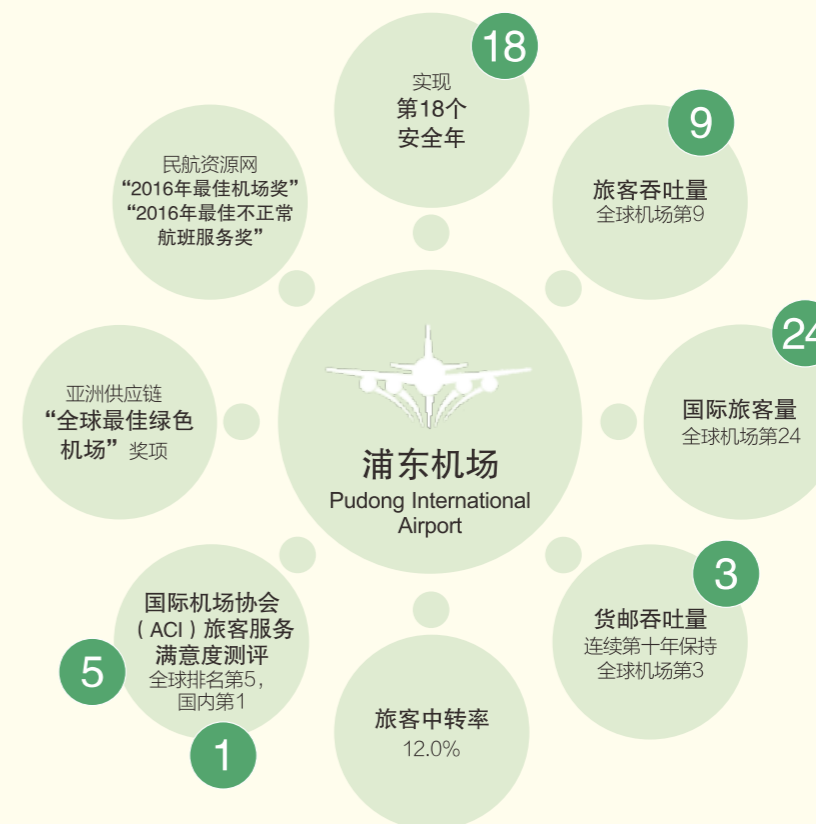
18

实现
第18个
安全年

9

旅客吞吐量
全球机场第9

民航资源网
“2016年最佳机场奖”
“2016年最佳不正常航班服务奖”

亚洲供应链
“全球最佳绿色机场”奖项

浦东机场
Pudong International Airport

24

国际旅客量
全球机场第24

国际机场协会（ACI）旅客服务满意度测评
全球排名第5，
国内第1

5

1

3

货邮吞吐量
连续第十年保持
全球机场第3

旅客中转率
12.0%